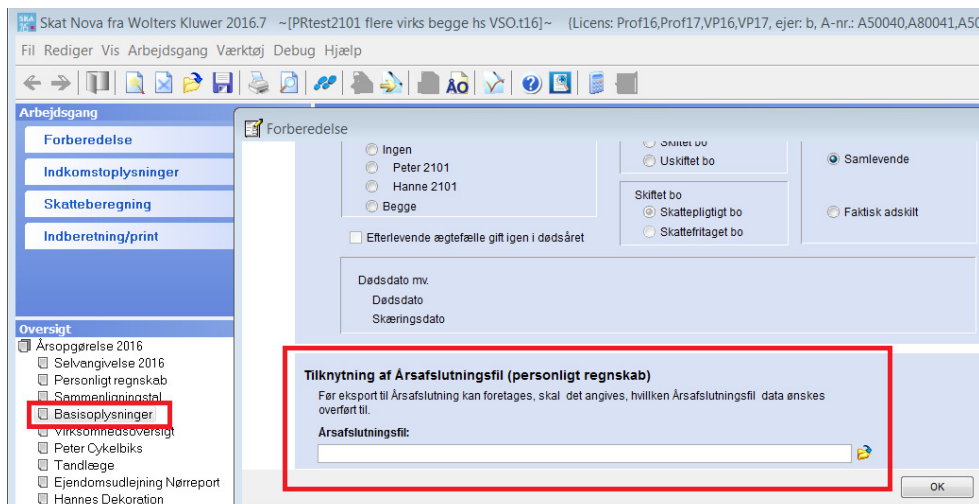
Skat Nova fra Wolters Kluwer 2016.7 ~[PRtest2101 flere virks begge hs VSO.t16]~ {Licens: Prof16,Prof17,VP16,VP17, ejer: b, A-nr.: A50040,A80041,A5

Fil Rediger Vis Arbejdsgang Værktøj Debug Hjælp

Arbejdsgang

Forberedelse

Indkomstoplysninger

Skatteberegning

Indberetning/print

Oversigt

Årsopgørelse 2016

Selvangivelse 2016

Personligt regnskab

Sammenligningstal

Basisoplysninger

Virksomhedsoversigt

Peter Cykelbiks

Tandlæge

Ejendomsudlejning Nørreport

Hannes Dekoration

Forberedelse

Ingen

Peter 2101

Hanne 2101

Begge

Skiftet bo

Uskiftet bo

Samlevende

Skiftet bo

Skattepligtigt bo

Skattefritaget bo

Faktisk adskilt

Efterlevende ægtefælle gift igen i dødsåret

Dødsdato mv.

Dødsdato

Skæringsdato

Tilknytning af Årsafslutningsfil (personligt regnskab)

Før eksport til Årsafslutning kan foretages, skal det angives, hvillken Årsafslutningsfil data ønskes overført til.

Årsafslutningsfil:

OK